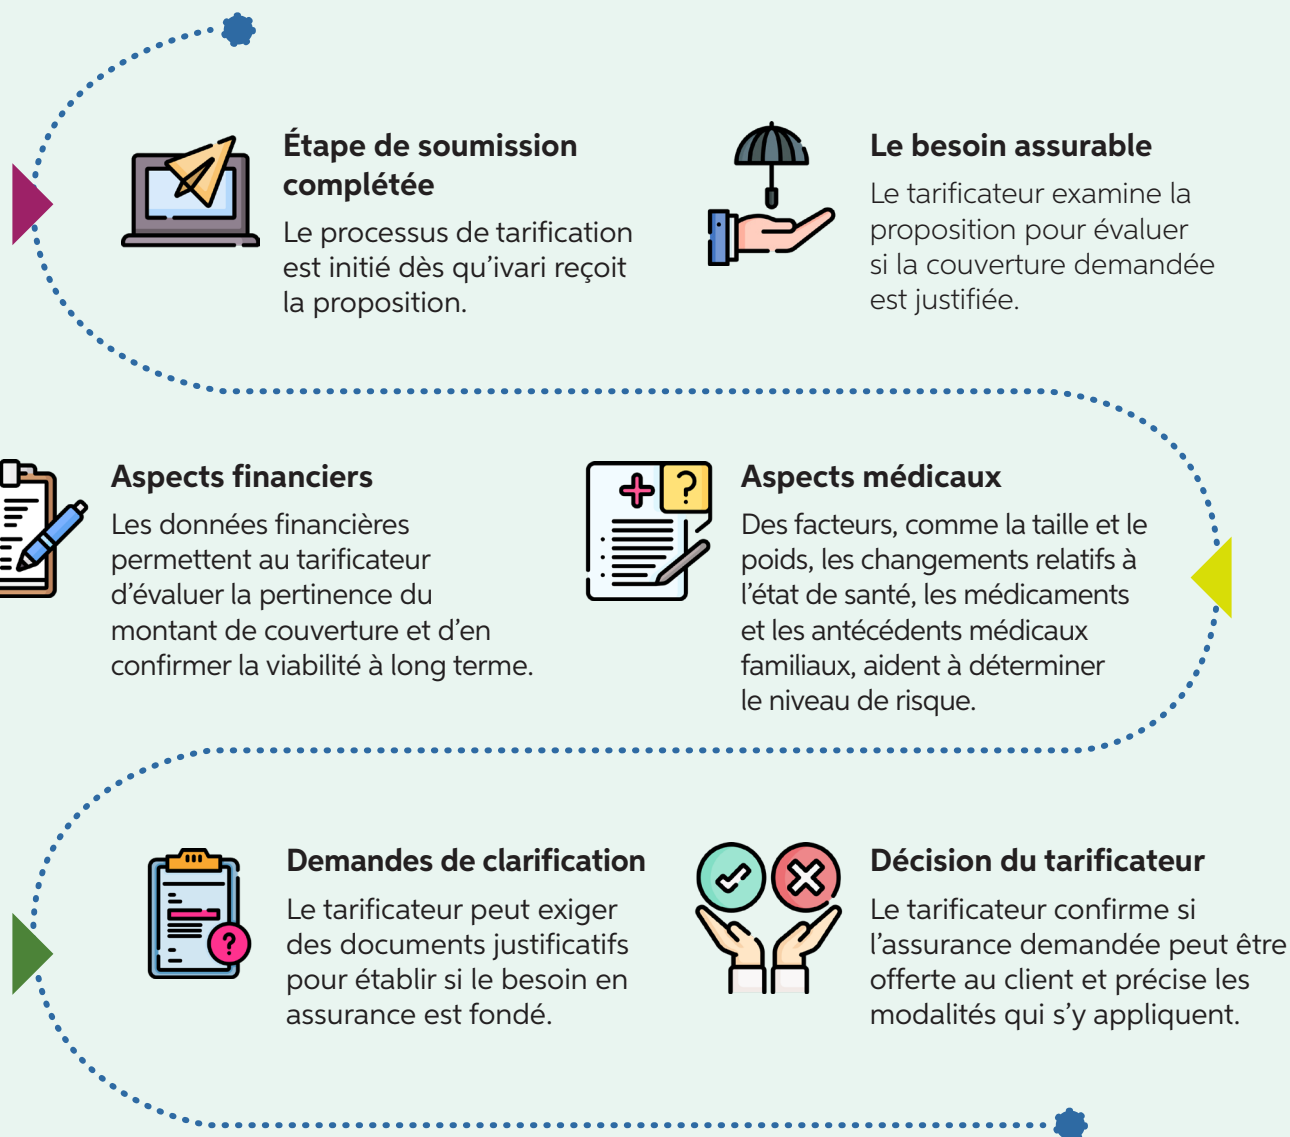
Étape de soumission complétée

Le processus de tarification est initié dès qu'ivari reçoit la proposition.

Le besoin assurable

Le tarificateur examine la proposition pour évaluer si la couverture demandée est justifiée.

Aspects financiers

Les données financières permettent au tarificateur d'évaluer la pertinence du montant de couverture et d'en confirmer la viabilité à long terme.

Aspects médicaux

Des facteurs, comme la taille et le poids, les changements relatifs à l'état de santé, les médicaments et les antécédents médicaux familiaux, aident à déterminer le niveau de risque.

Demandes de clarification

Le tarificateur peut exiger des documents justificatifs pour établir si le besoin en assurance est fondé.

Décision du tarificateur

Le tarificateur confirme si l'assurance demandée peut être offerte au client et précise les modalités qui s'y appliquent.